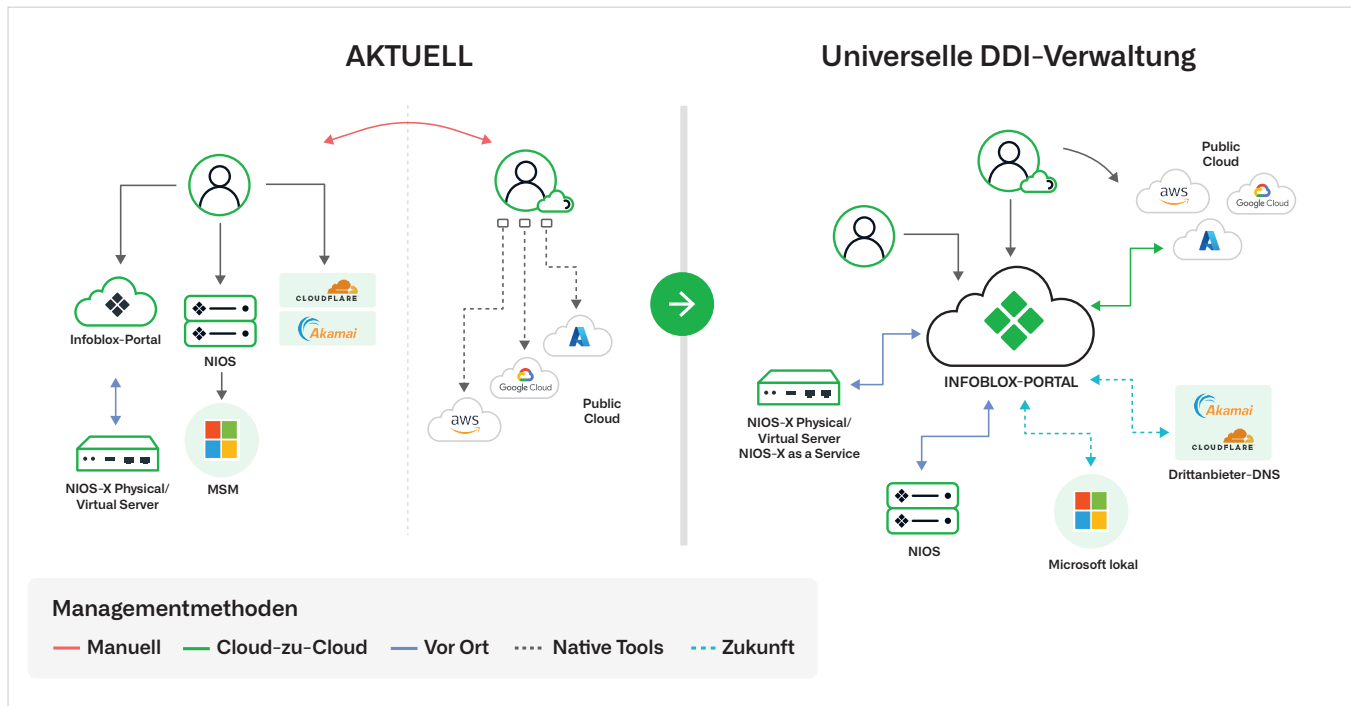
AKTUELL

CLOUDFLARE

Akamai

Infoblox-Portal

NIOS

MSM

NIOS-X Physical/ Virtual Server

Google Cloud

aws

Public Cloud

Universelle DDI-Verwaltung

Public Cloud

aws

Google Cloud

INFOBLOX-PORTAL

NIOS-X Physical/ Virtual Server NIOS-X as a Service

Akamai

CLOUDFLARE

Drittanbieter-DNS

NIOS

Microsoft lokal

Managementmethoden

Manuell Cloud-zu-Cloud Vor Ort Native Tools Zukunft